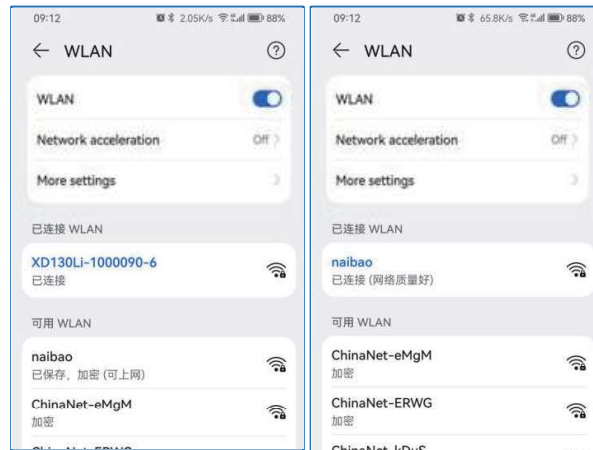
09:12
2.05K/s 88%

← WLAN

WLAN

Network acceleration Off

More settings

已连接 WLAN

XD130Li-1000090-6
已连接

可用 WLAN

naibao
已保存，加密 (可上网)

ChinaNet-eMgM
加密

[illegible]

09:12
65.8K/s 88%

← WLAN

WLAN

Network acceleration Off

More settings

已连接 WLAN

naibao
已连接 (网络质量好)

可用 WLAN

ChinaNet-eMgM
加密

ChinaNet-ERWG
加密

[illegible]